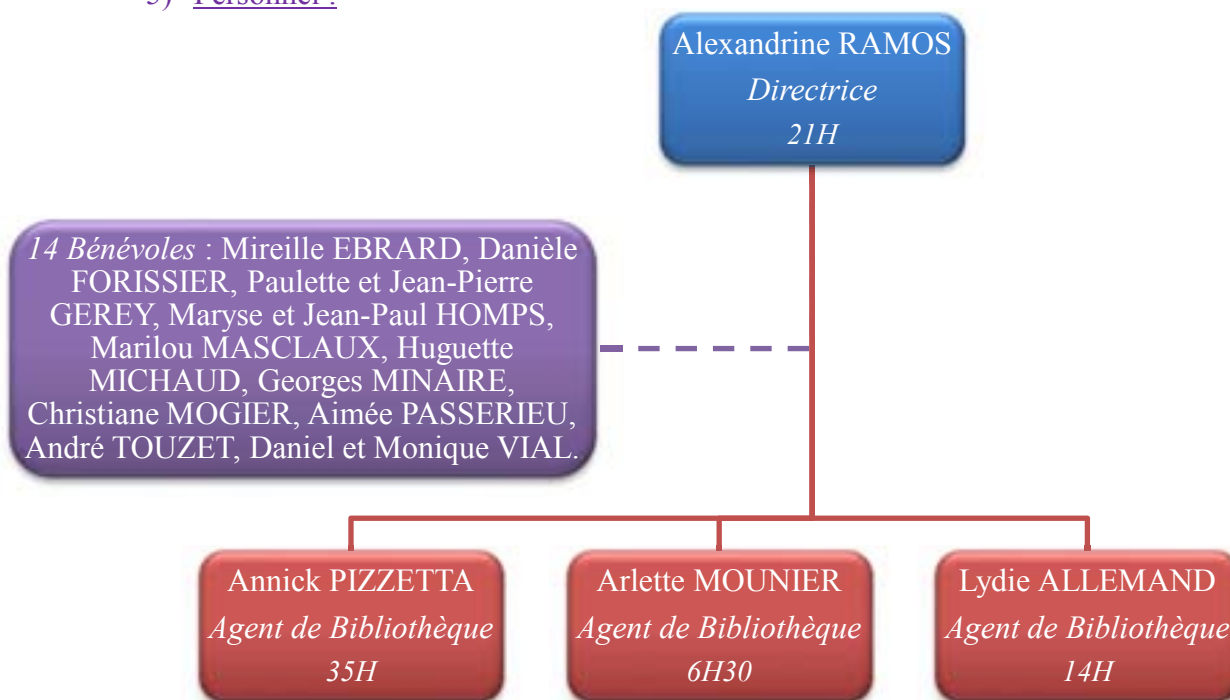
5) Personnel :

Alexandrine RAMOS
Directrice
21H

14 Bénévoles : Mireille EBRARD, Danièle FORISSIER, Paulette et Jean-Pierre GEREY, Maryse et Jean-Paul HOMPS, Marilou MASCLAUX, Huguette MICHAUD, Georges MINAIRE, Christiane MOGIER, Aimée PASSERIEU, André TOUZET, Daniel et Monique VIAL.

Annick PIZZETTA
Agent de Bibliothèque
35H

Arlette MOUNIER
Agent de Bibliothèque
6H30

Lydie ALLEMAND
Agent de Bibliothèque
14H